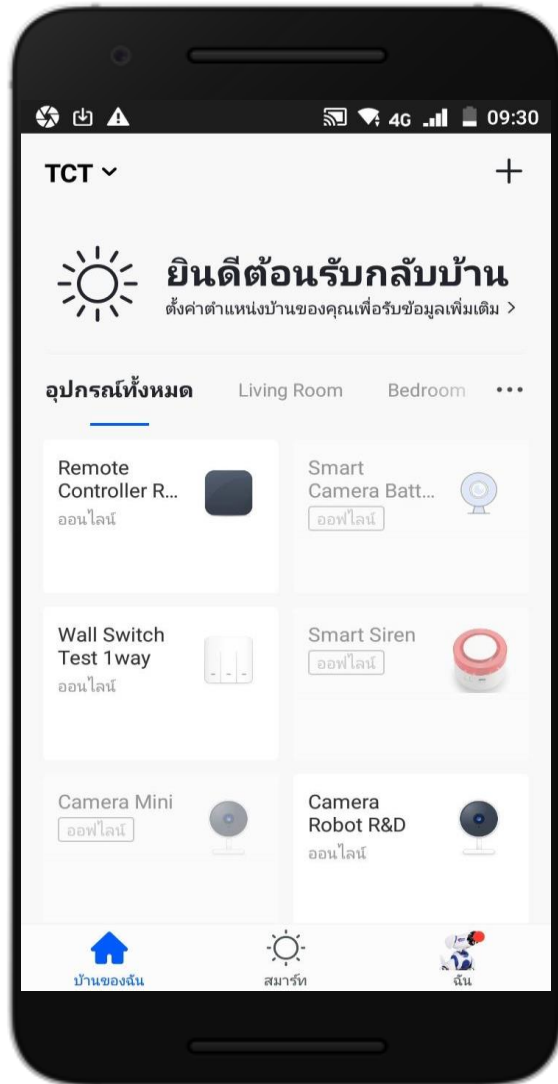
4G 09:30

TCT ˅

+

ยินดีต้อนรับกลับบ้าน
ตั้งค่าตำแหน่งบ้านของคุณเพื่อรับข้อมูลเพิ่มเติม >

อุปกรณ์ทั้งหมด Living Room Bedroom •••

Remote Controller R...
ออนไลน์

Smart Camera Batt...
ออฟไลน์

Wall Switch Test 1way
ออนไลน์

Smart Siren
ออฟไลน์

Camera Mini
ออฟไลน์

Camera Robot R&D
ออนไลน์

บ้านของฉัน
สมาร์ท
ฉัน